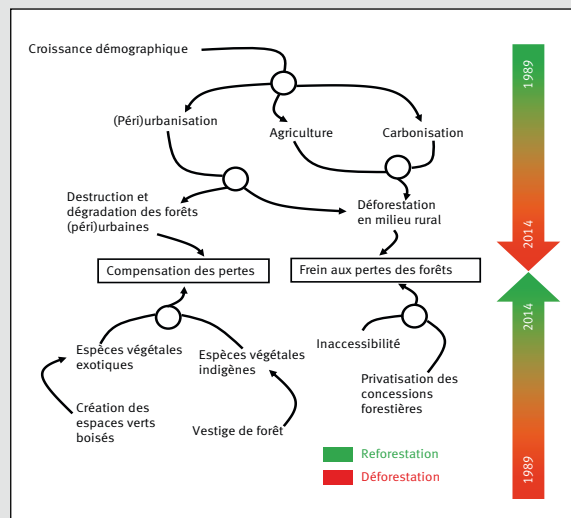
Croissance démographique

(Péri)urbanisation

Agriculture

Carbonisation

Destruction et dégradation des forêts (péri)urbaines

Déforestation en milieu rural

Compensation des pertes

Frein aux pertes des forêts

Espèces végétales exotiques

Espèces végétales indigènes

Inaccessibilité

Création des espaces verts boisés

Vestige de forêt

Privatisation des concessions forestières

Reforestation

Déforestation

1989

2014

2014

1989